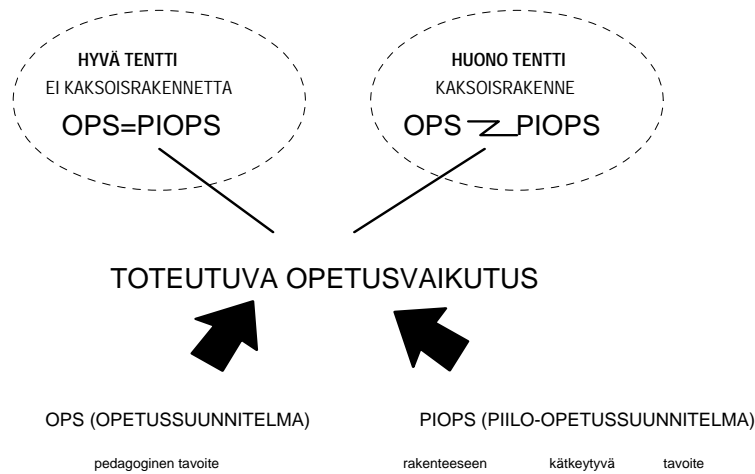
HYVÄ TENTTI
EI KAKSOISRAKENNETTA
OPS=PIOPS

HUONO TENTTI
KAKSOISRAKENNE
OPS $\neq$ PIOPS

TOTEUTUVA OPETUSVAIKUTUS

OPS (OPETUSSUUNNITELMA)
pedagoginen tavoite

PIOPS (PIILO-OPETUSSUUNNITELMA)
rakenteeseen kätkeytyvä tavoite